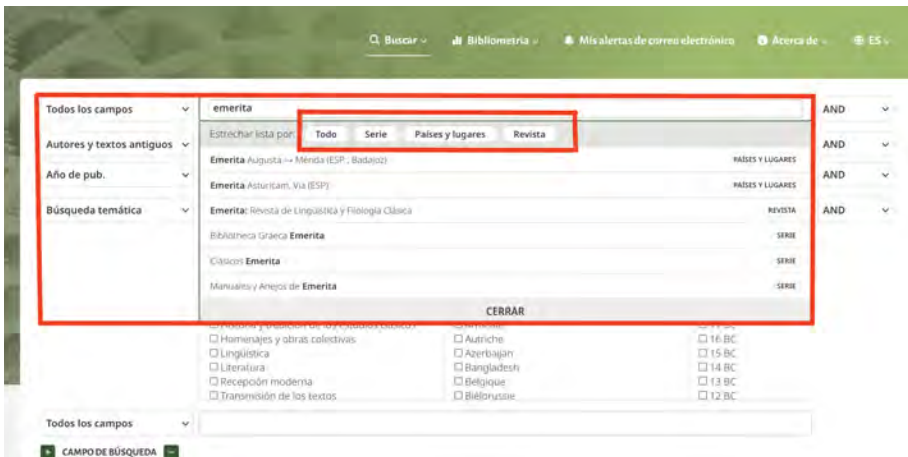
Q Buscar ⌄ Bibliometría ⌄ Mis alertas de correo electrónico Acerca de ⌄ ES ⌄

Todos los campos ⌄
emerita
AND ⌄

Estrechar lista por: Todo Serie Países y lugares Revista

Autores y textos antiguos ⌄
AND ⌄

Año de pub. ⌄
AND ⌄

Búsqueda temática ⌄
AND ⌄

Emerita Augusta → Mérida (ESP, Badajoz) PAÍSES Y LUGARES
Emerita Asturicam, Via (ESP) PAÍSES Y LUGARES
Emerita: Revista de Lingüística y Filología Clásica REVISTA
Bibliotheca Graeca Emerita SERIE
Clásicos Emerita SERIE
Manuales y Anejos de Emerita SERIE

CERRAR

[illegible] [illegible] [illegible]
☐ Homenajes y obras colectivas ☐ Autriche ☐ 16 BC
☐ Lingüística ☐ Azerbaïjan ☐ 15 BC
☐ Literatura ☐ Bangladesh ☐ 14 BC
☐ Recepción moderna ☐ Belgique ☐ 13 BC
☐ Transmisión de los textos ☐ Biélorussie ☐ 12 BC

Todos los campos ⌄

CAMPO DE BÚSQUEDA